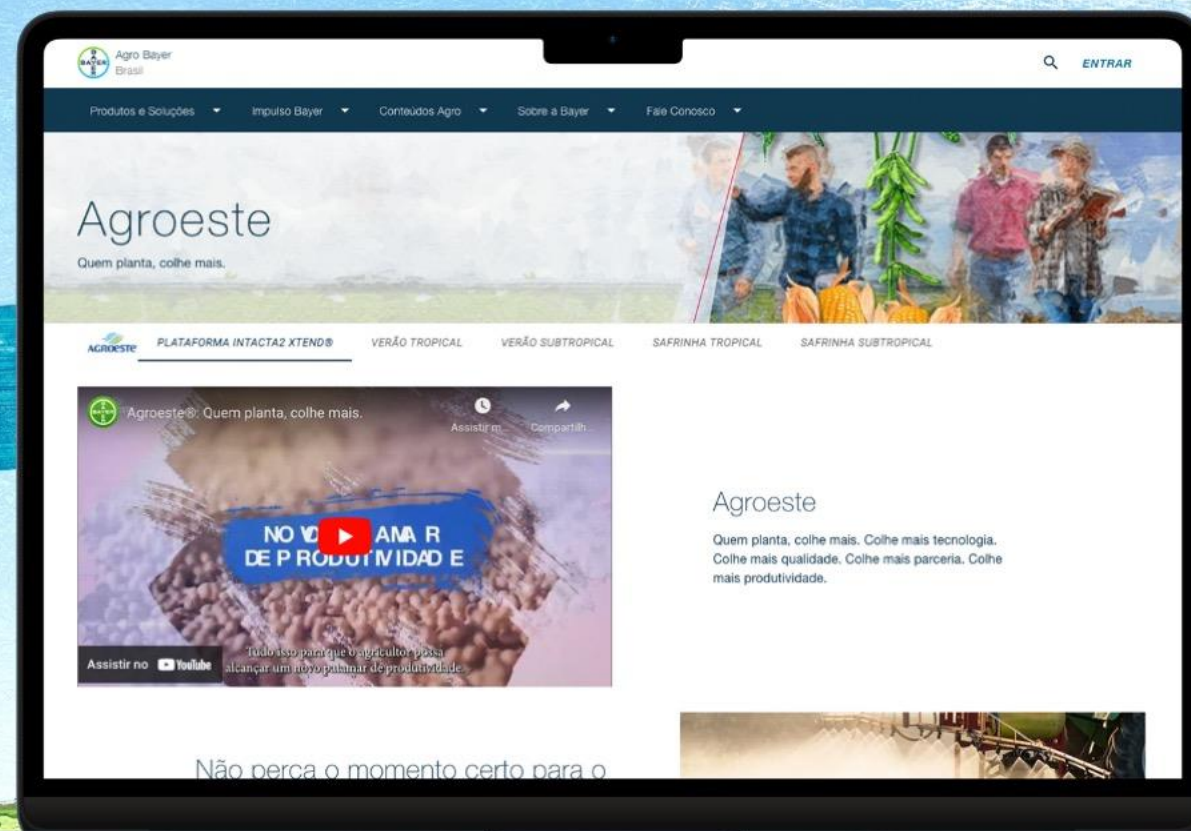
BAYER Agro Bayer Brasil

ENTRAR

Produtos e Soluções Impulso Bayer Conteúdos Agro Sobre a Bayer Fale Conosco

Agroeste

Quem planta, colhe mais.

AGROESTE PLATAFORMA INTACTA2 XTEND® VERÃO TROPICAL VERÃO SUBTROPICAL SAFRINHA TROPICAL SAFRINHA SUBTROPICAL

Agroeste®: Quem planta, colhe mais.

Assistir m... Compartilh...

NO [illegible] AMA R DE PRODUTIVIDADE

Tudo isso para que o agricultor possa alcançar um novo patamar de produtividade.

Assistir no YouTube

Agroeste

Quem planta, colhe mais. Colhe mais tecnologia. Colhe mais qualidade. Colhe mais parceria. Colhe mais produtividade.

Não perca o momento certo para o